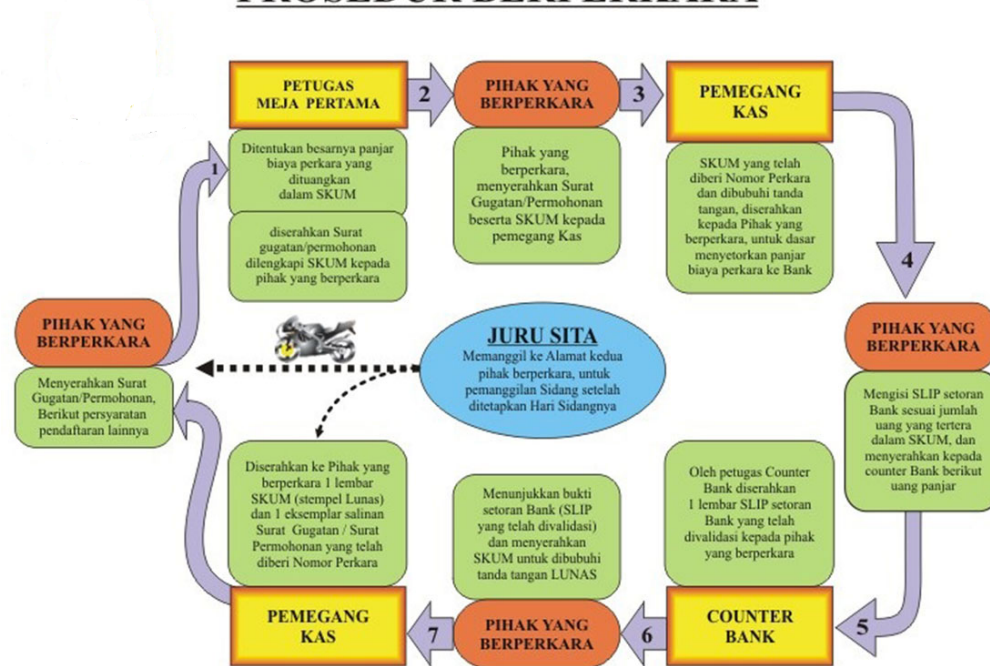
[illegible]

PETUGAS MEJA PERTAMA

2

PIHAK YANG BERPERKARA

3

PEMEGANG KAS

Ditentukan besarnya panjar biaya perkara yang dituangkan dalam SKUM

diserahkan Surat gugatan/permohonan dilengkapi SKUM kepada pihak yang berperkara

Pihak yang berperkara, menyerahkan Surat Gugatan/Permohonan beserta SKUM kepada pemegang Kas

SKUM yang telah diberi Nomor Perkara dan dibubuhi tanda tangan, diserahkan kepada Pihak yang berperkara, untuk dasar menyetorkan panjar biaya perkara ke Bank

1

4

PIHAK YANG BERPERKARA

Menyerahkan Surat Gugatan/Permohonan, Berikut persyaratan pendaftaran lainnya

JURU SITA

Memanggil ke Alamat kedua pihak berperkara, untuk pemanggilan Sidang setelah ditetapkan Hari Sidangnya

PIHAK YANG BERPERKARA

Mengisi SLIP setoran Bank sesuai jumlah uang yang tertera dalam SKUM, dan menyerahkan kepada counter Bank berikut uang panjar

Diserahkan ke Pihak yang berperkara 1 lembar SKUM (stempel Lunas) dan 1 eksemplar salinan Surat Gugatan / Surat Permohonan yang telah diberi Nomor Perkara

Menunjukkan bukti setoran Bank (SLIP yang telah divalidasi) dan menyerahkan SKUM untuk dibubuhi tanda tangan LUNAS

Oleh petugas Counter Bank diserahkan 1 lembar SLIP setoran Bank yang telah divalidasi kepada pihak yang berperkara

PEMEGANG KAS

7

PIHAK YANG BERPERKARA

6

COUNTER BANK

5